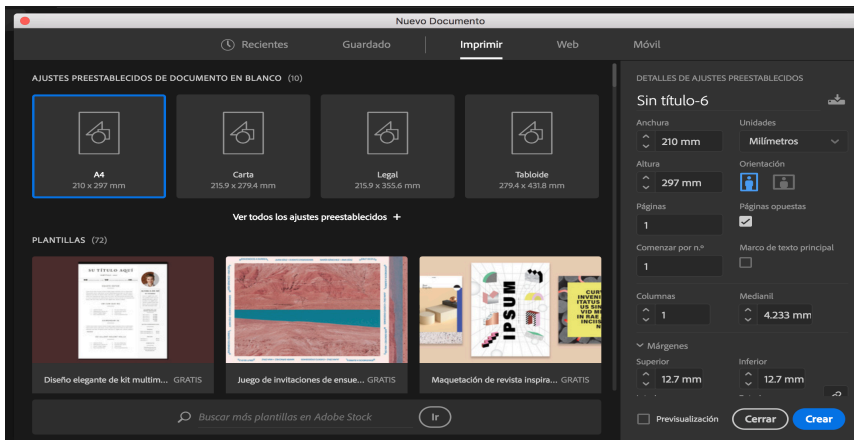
Nuevo Documento

Recientes Guardado Imprimir Web Móvil

AJUSTES PREESTABLECIDOS DE DOCUMENTO EN BLANCO (10)

A4
210 x 297 mm

Carta
215.9 x 279.4 mm

Legal
215.9 x 355.6 mm

Tabloide
279.4 x 431.8 mm

Ver todos los ajustes preestablecidos +

PLANTILLAS (72)

SU TÍTULO AQUÍ

IPSUM

Diseño elegante de kit multim... GRATIS

Juego de invitaciones de ensue... GRATIS

Maquetación de revista inspira... GRATIS

Buscar más plantillas en Adobe Stock

Ir

DETALLES DE AJUSTES PREESTABLECIDOS

Sin título-6

Anchura
210 mm

Unidades
Milímetros

Altura
297 mm

Orientación

Páginas
1

Páginas opuestas

Comenzar por n.º
1

Marco de texto principal

Columnas
1

Medianil
4.233 mm

Márgenes

Superior
12.7 mm

Inferior
12.7 mm

Previsualización

Cerrar

Crear